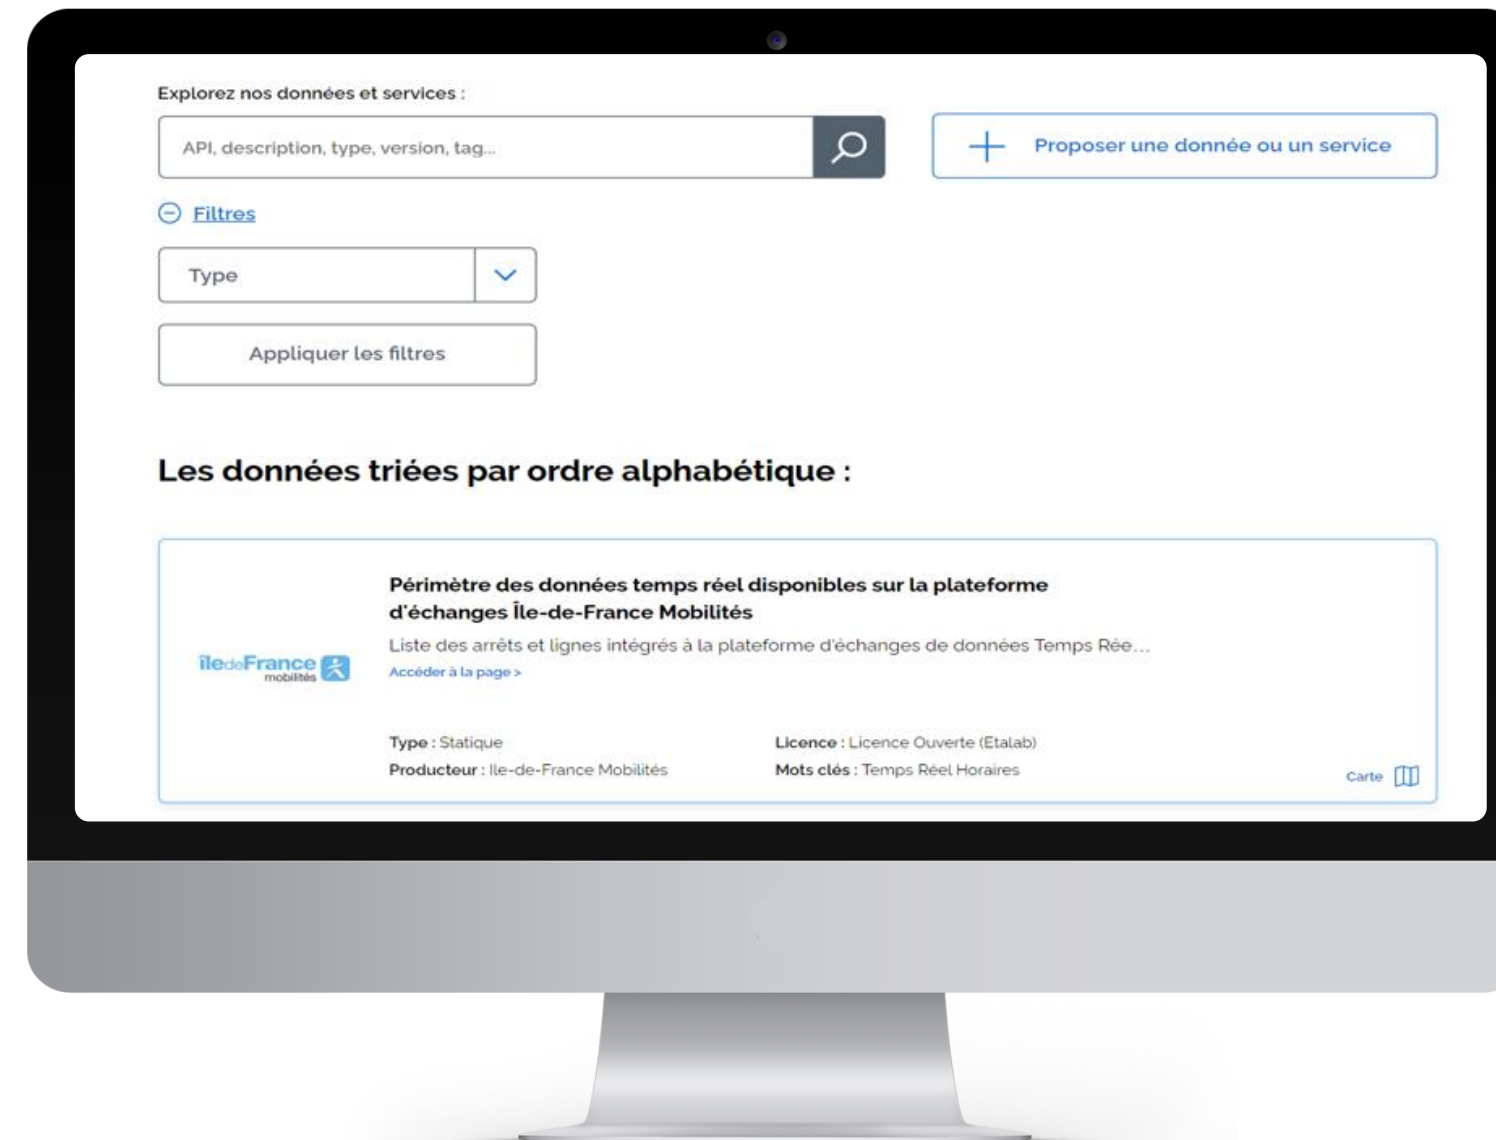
Explorez nos données et services :

API, description, type, version, tag...

Proposer une donnée ou un service

Filtres

Type

Appliquer les filtres

Les données triées par ordre alphabétique :

îledeFrance mobilités

Périmètre des données temps réel disponibles sur la plateforme d'échanges Île-de-France Mobilités

Liste des arrêts et lignes intégrés à la plateforme d'échanges de données Temps Rée...

Accéder à la page >

Type : Statique
Producteur : Ile-de-France Mobilités

Licence : Licence Ouverte (Etalab)
Mots clés : Temps Réel Horaires

Carte